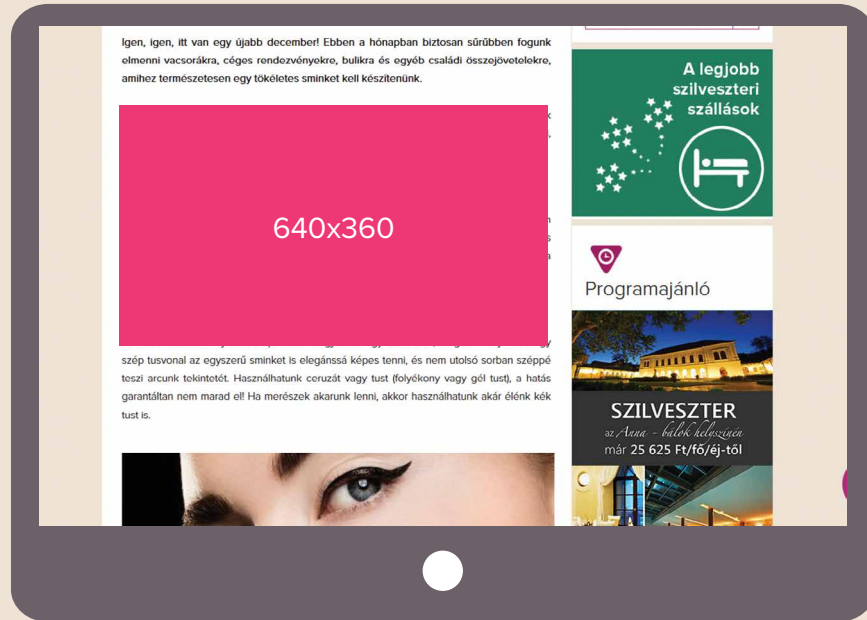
Igen, igen, itt van egy újabb december! Ebben a hónapban biztosan sűrűbben fogunk elmenni vacsorákra, céges rendezvényekre, bulikra és egyéb családi összejövetelekre, amihez természetesen egy tökéletes sminket kell készítenünk.

640x360

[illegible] szép tusvonal az egyszerű sminket is elegánssá képes tenni, és nem utolsó sorban széppé teszi arcunk tekintetét. Használhatunk ceruzát vagy tust (folyékony vagy gél tust), a hatás garantáltan nem marad el! Ha merészek akarunk lenni, akkor használhatunk akár élénk kék tust is.

A legjobb szilveszteri szállások

Programajánló

SZILVESZTER
az Anna - bálok helyszínén
már 25 625 Ft/fő/éj-től